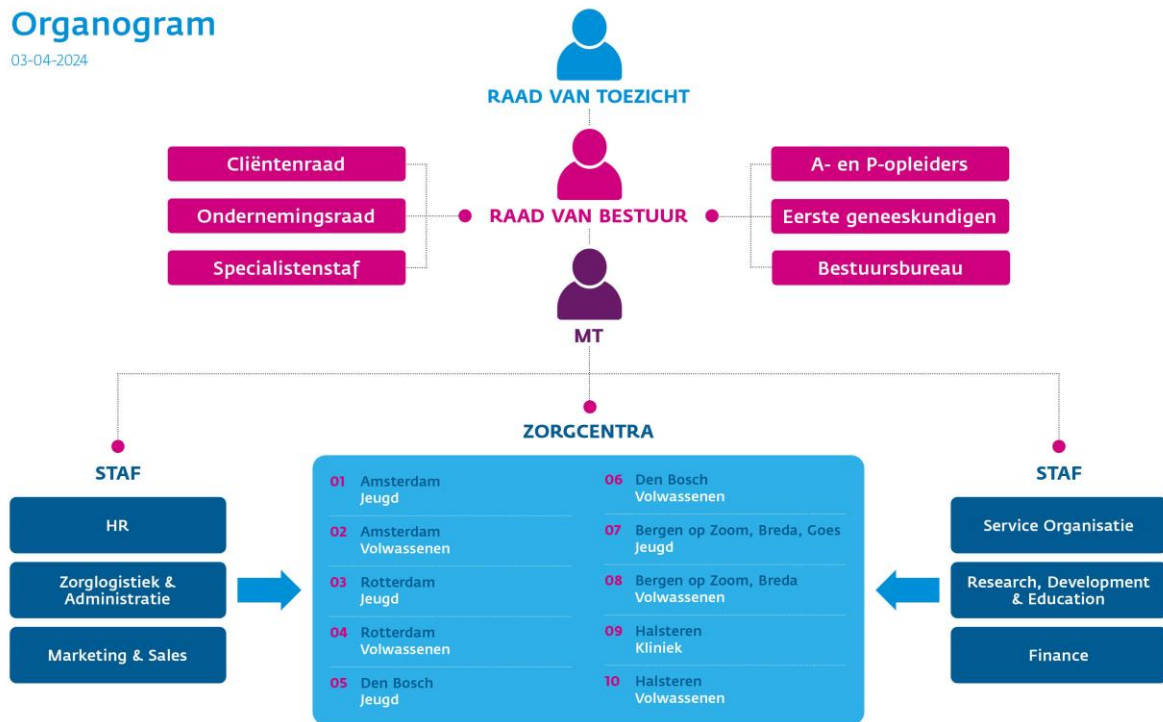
Organogram
03-04-2024

RAAD VAN TOEZICHT

Cliëntenraad
Ondernemingsraad
Specialistenstaf

RAAD VAN BESTUUR

A- en P-opleiders
Eerste geneeskundigen
Bestuursbureau

MT

ZORGCENTRA

STAF

HR
Zorglogistiek & Administratie
Marketing & Sales

01 Amsterdam Jeugd
02 Amsterdam Volwassenen
03 Rotterdam Jeugd
04 Rotterdam Volwassenen
05 Den Bosch Jeugd
06 Den Bosch Volwassenen
07 Bergen op Zoom, Breda, Goes Jeugd
08 Bergen op Zoom, Breda Volwassenen
09 Halsteren Kliniek
10 Halsteren Volwassenen

STAF

Service Organisatie
Research, Development & Education
Finance